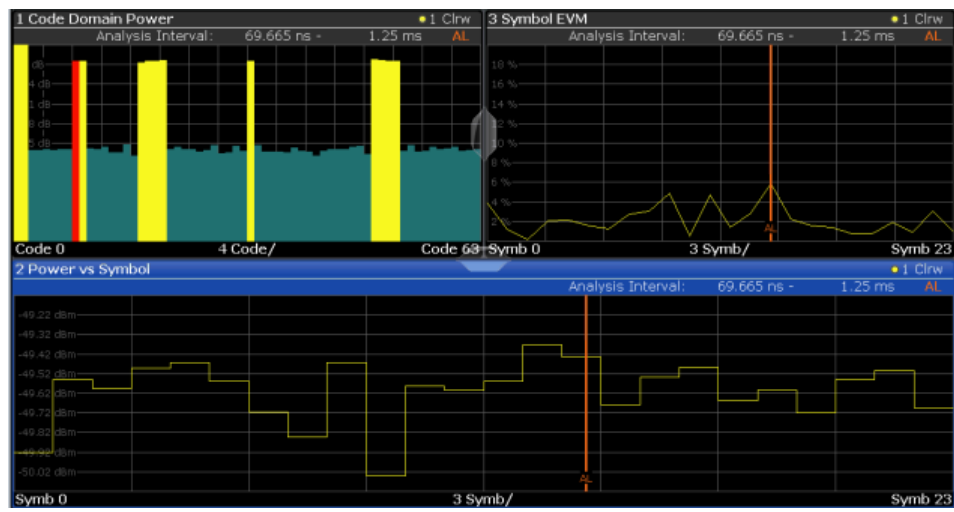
1 Code Domain Power
● 1 Clrw
Analysis Interval: 69.665 ns - 1.25 ms AL
dB
4 dB
1 dB
8 dB
5 dB
Code 0
4 Code/
Code 63

3 Symbol EVM
● 1 Clrw
Analysis Interval: 69.665 ns - 1.25 ms AL
18 %
16 %
14 %
12 %
10 %
8 %
6 %
4 %
2 %
AL
Symb 0
3 Symb/
Symb 23

2 Power vs Symbol
● 1 Clrw
Analysis Interval: 69.665 ns - 1.25 ms AL
-49.22 dBm
-49.32 dBm
-49.42 dBm
-49.52 dBm
-49.62 dBm
-49.72 dBm
-49.82 dBm
-49.92 dBm
-50.02 dBm
AL
Symb 0
3 Symb/
Symb 23